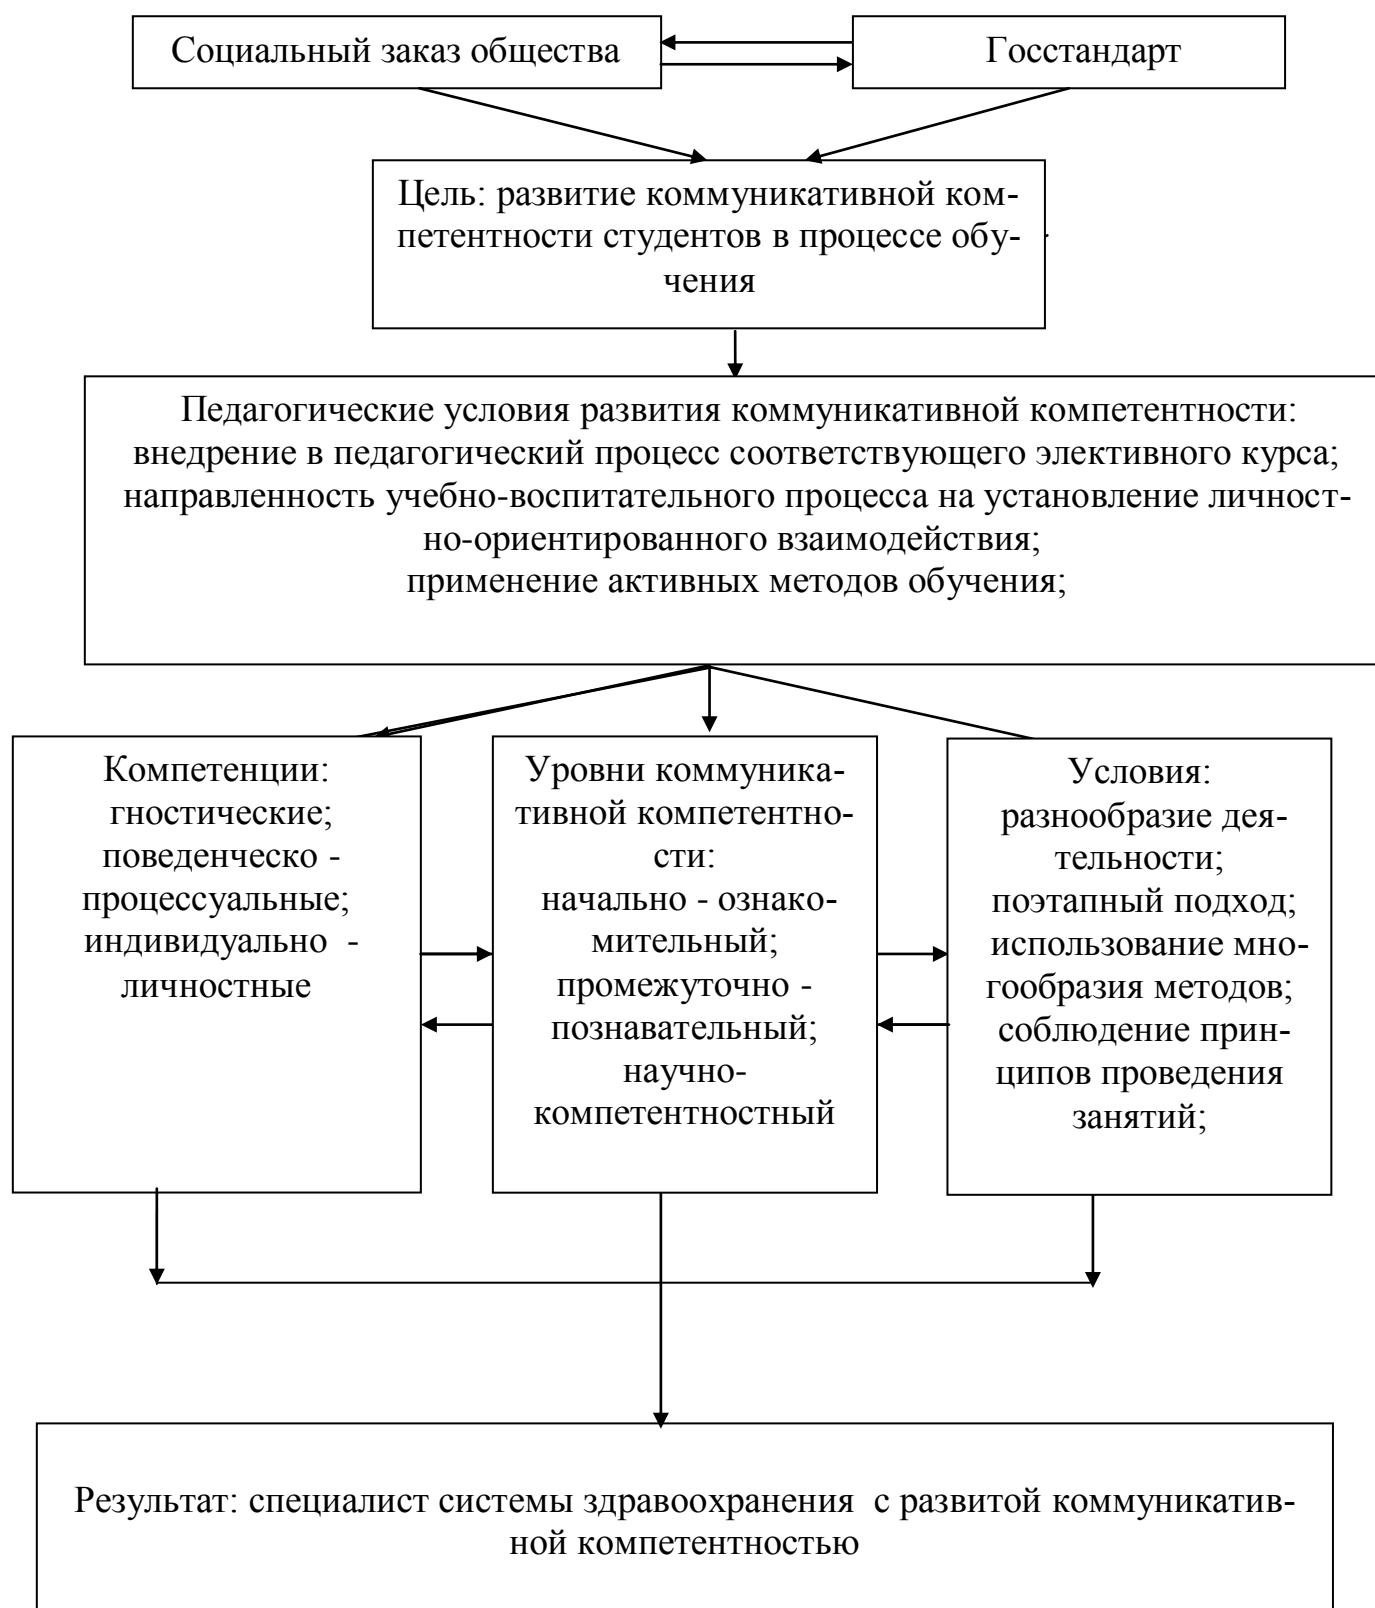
Социальный заказ общества

Госстандарт

Цель: развитие коммуникативной компетентности студентов в процессе обучения

Педагогические условия развития коммуникативной компетентности:
внедрение в педагогический процесс соответствующего элективного курса;
направленность учебно-воспитательного процесса на установление личностно-ориентированного взаимодействия;
применение активных методов обучения;

Компетенции:
гностические;
поведенческо - процессуальные;
индивидуально - личностные

Уровни коммуникативной компетентности:
начально - ознакомительный;
промежуточно - познавательный;
научно-компетентностный

Условия:
разнообразие деятельности;
поэтапный подход;
использование многообразия методов;
соблюдение принципов проведения занятий;

Результат: специалист системы здравоохранения с развитой коммуникативной компетентностью